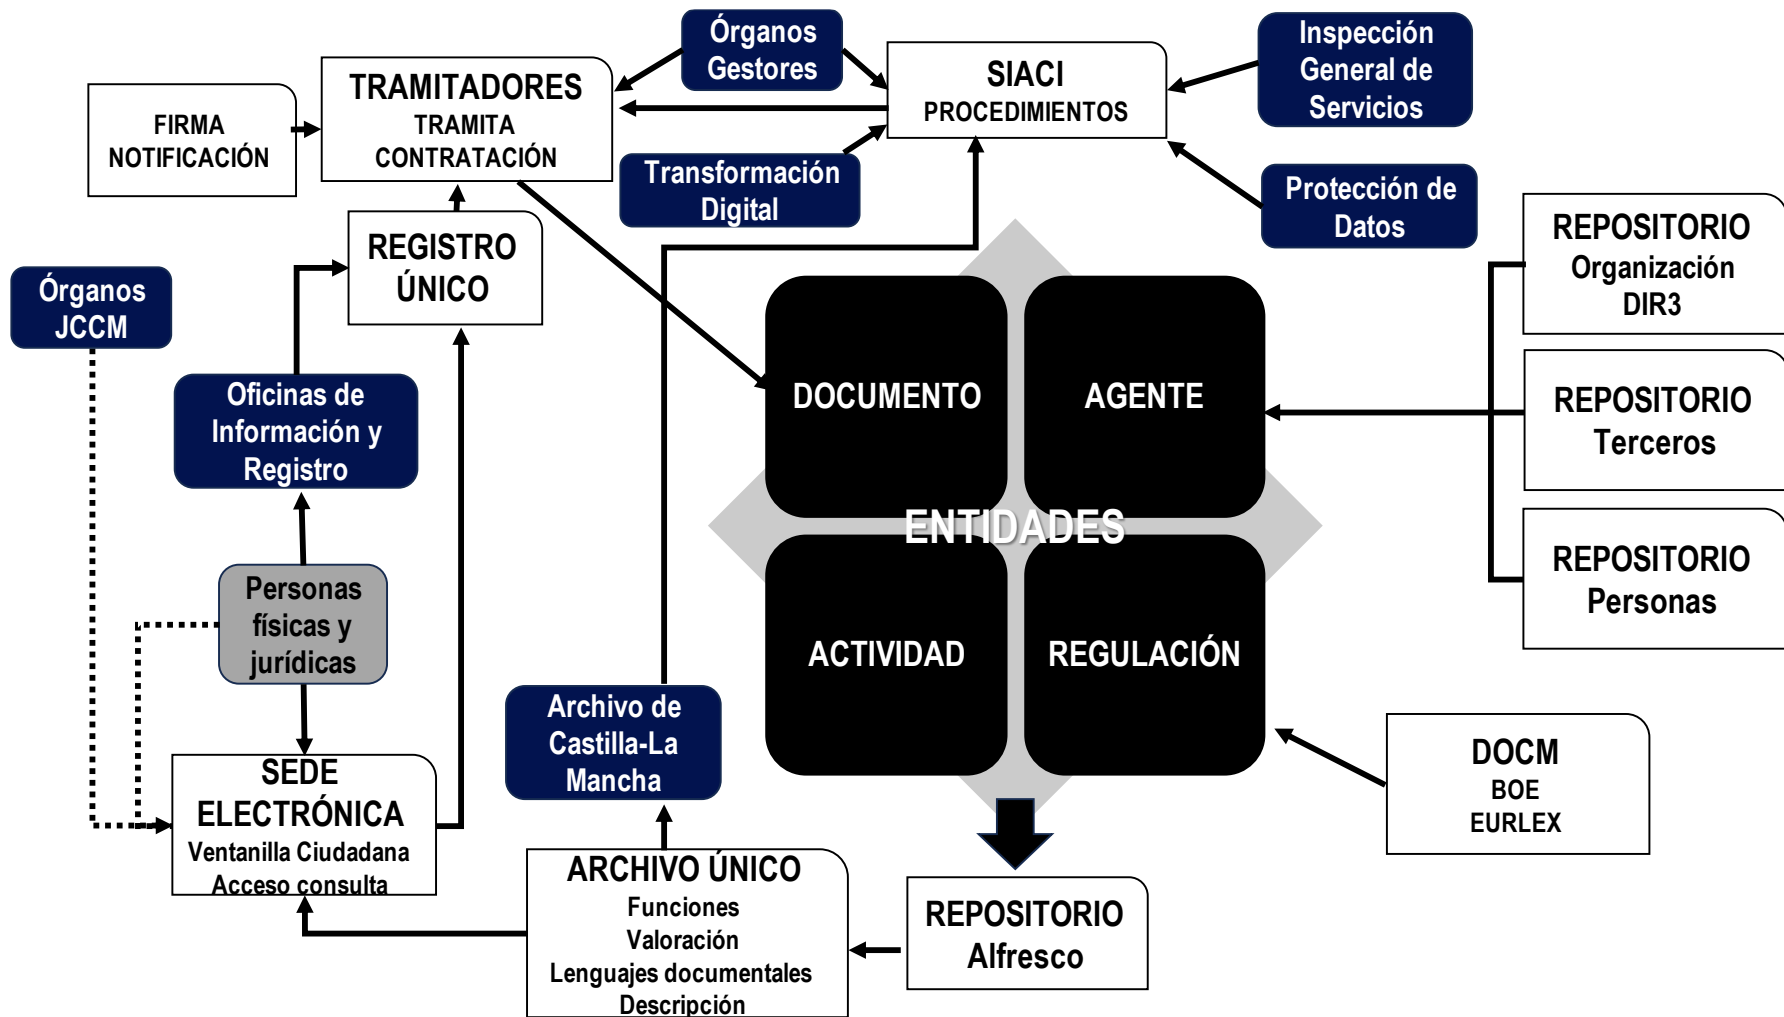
Órganos Gestores

TRAMITADORES
TRAMITA
CONTRATACIÓN

FIRMA
NOTIFICACIÓN

SIACI
PROCEDIMIENTOS

Inspección General de Servicios

Transformación Digital

Protección de Datos

REGISTRO ÚNICO

Órganos JCCM

Oficinas de Información y Registro

DOCUMENTO

AGENTE

ENTIDADES

ACTIVIDAD

REGULACIÓN

REPOSITORIO
Organización
DIR3

REPOSITORIO
Terceros

REPOSITORIO
Personas

Personas físicas y jurídicas

Archivo de Castilla-La Mancha

SEDE ELECTRÓNICA
Ventanilla Ciudadana
Acceso consulta

ARCHIVO ÚNICO
Funciones
Valoración
Lenguajes documentales
Descripción

REPOSITORIO
Alfresco

DOCM
BOE
EURLEX